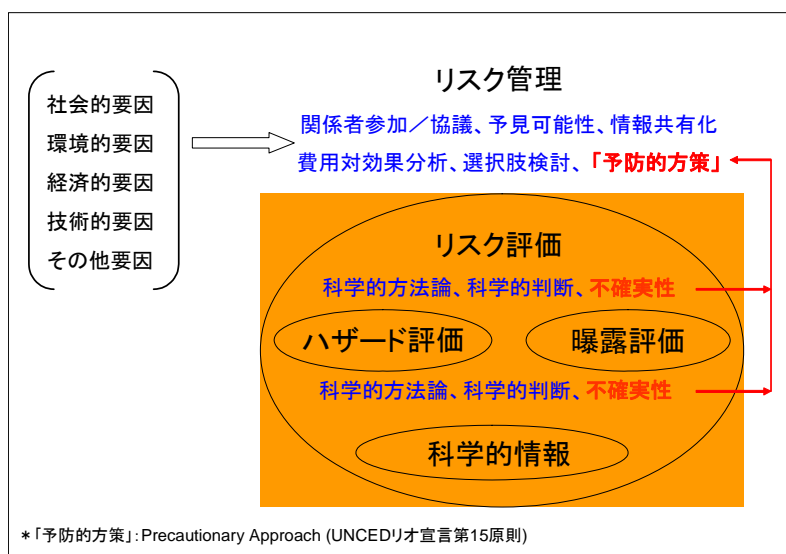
社会的要因
環境的要因
経済的要因
技術的要因
その他要因

リスク管理

関係者参加／協議、予見可能性、情報共有化
費用対効果分析、選択肢検討、「予防的方策」

リスク評価

科学的方法論、科学的判断、不確実性

ハザード評価

曝露評価

科学的方法論、科学的判断、不確実性

科学的情報

＊「予防的方策」：Precautionary Approach (UNCEDリオ宣言第15原則)